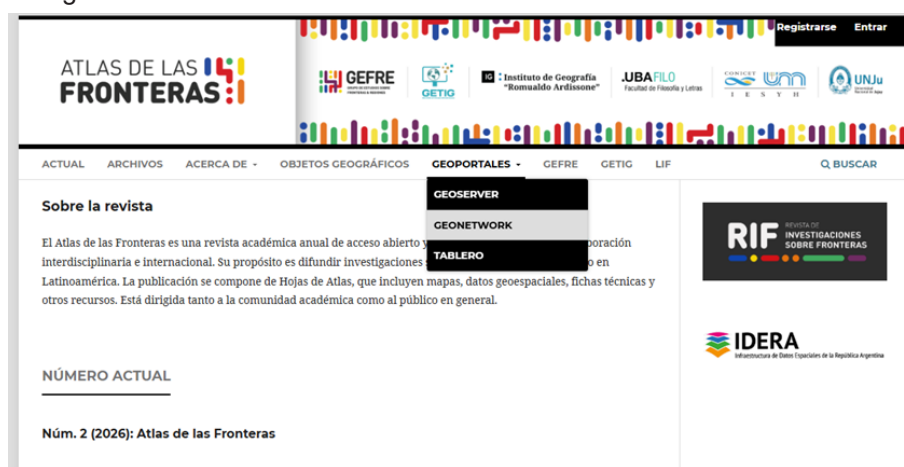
Registrarse Entrar

ATLAS DE LAS FRONTERAS

GEFRE GRUPO DE ESTUDIOS SOBRE FRONTERAS & REGIONES

GETIG

IG Instituto de Geografía "Romualdo Ardissone"

.UBAFILO Facultad de Filosofía y Letras

CONICET UNJu I E S Y H

UNJu Universidad Nacional de Jujuy

ACTUAL ARCHIVOS ACERCA DE OBJETOS GEOGRÁFICOS GEOPORTALES GEFRE GETIG LIF BUSCAR

GEOSERVER
GEONETWORK
TABLERO

Sobre la revista

El Atlas de las Fronteras es una revista académica anual de acceso abierto y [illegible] oración interdisciplinaria e internacional. Su propósito es difundir investigaciones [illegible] en Latinoamérica. La publicación se compone de Hojas de Atlas, que incluyen mapas, datos geoespaciales, fichas técnicas y otros recursos. Está dirigida tanto a la comunidad académica como al público en general.

NÚMERO ACTUAL

Núm. 2 (2026): Atlas de las Fronteras

RIF REVISTA DE INVESTIGACIONES SOBRE FRONTERAS

IDERA Infraestructura de Datos Espaciales de la República Argentina